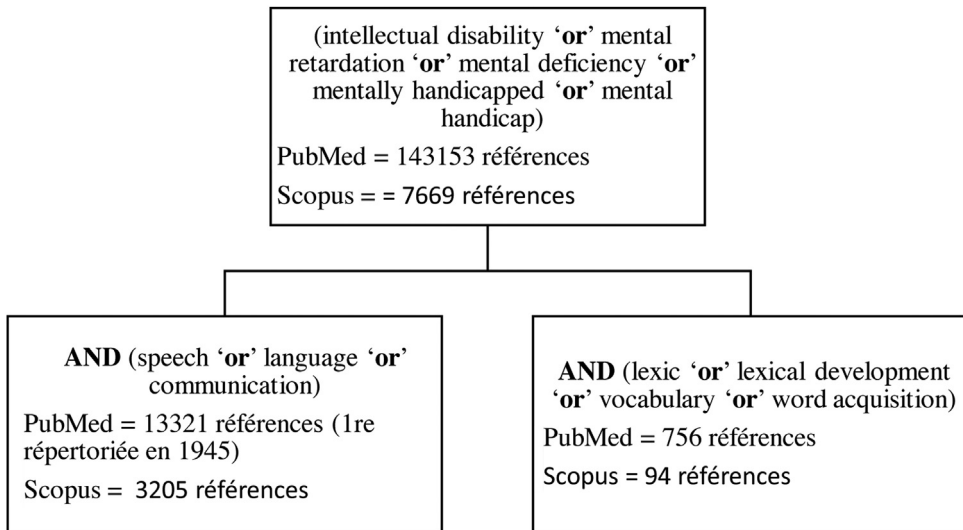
(intellectual disability '**or**' mental retardation '**or**' mental deficiency '**or**' mentally handicapped '**or**' mental handicap)

PubMed = 143153 références

Scopus = = 7669 références

**AND** (speech '**or**' language '**or**' communication)

PubMed = 13321 références (1re répertoriée en 1945)

Scopus = 3205 références

**AND** (lexic '**or**' lexical development '**or**' vocabulary '**or**' word acquisition)

PubMed = 756 références

Scopus = 94 références